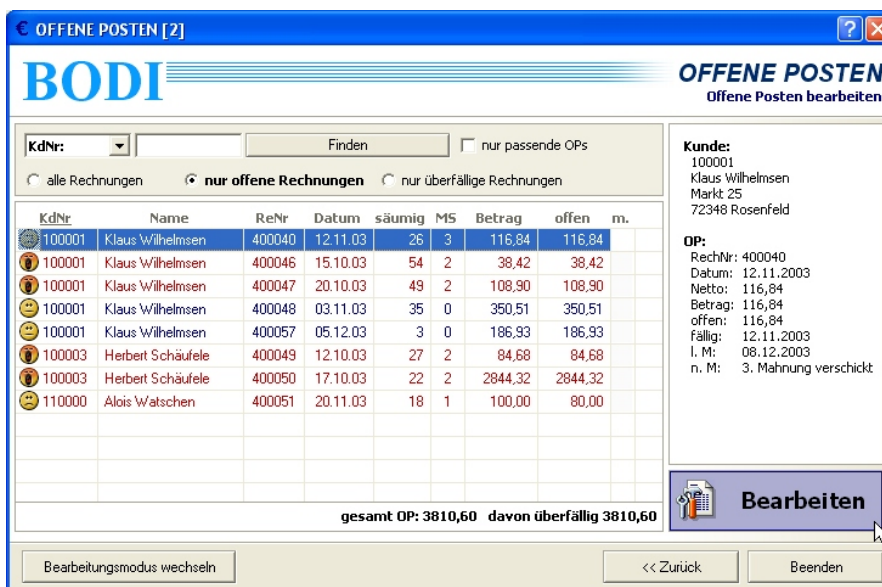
€ OFFENE POSTEN [2]

BODI

OFFENE POSTEN
Offene Posten bearbeiten

KdNr: Finden nur passende OPs

alle Rechnungen nur offene Rechnungen nur überfällige Rechnungen

| KdNr | Name | ReNr | Datum | säumig | MS | Betrag | offen | m. |
|---|---|---|---|---|---|---|---|---|
| 100001 | Klaus Wilhelmsen | 400040 | 12.11.03 | 26 | 3 | 116,84 | 116,84 | |
| 100001 | Klaus Wilhelmsen | 400046 | 15.10.03 | 54 | 2 | 38,42 | 38,42 | |
| 100001 | Klaus Wilhelmsen | 400047 | 20.10.03 | 49 | 2 | 108,90 | 108,90 | |
| 100001 | Klaus Wilhelmsen | 400048 | 03.11.03 | 35 | 0 | 350,51 | 350,51 | |
| 100001 | Klaus Wilhelmsen | 400057 | 05.12.03 | 3 | 0 | 186,93 | 186,93 | |
| 100003 | Herbert Schäufele | 400049 | 12.10.03 | 27 | 2 | 84,68 | 84,68 | |
| 100003 | Herbert Schäufele | 400050 | 17.10.03 | 22 | 2 | 2844,32 | 2844,32 | |
| 110000 | Alois Watschen | 400051 | 20.11.03 | 18 | 1 | 100,00 | 80,00 | |

gesamt OP: 3810,60 davon überfällig 3810,60

Kunde:
100001
Klaus Wilhelmsen
Markt 25
72348 Rosenfeld

OP:
RechNr: 400040
Datum: 12.11.2003
Netto: 116,84
Betrag: 116,84
offen: 116,84
fällig: 12.11.2003
l. M: 08.12.2003
n. M: 3. Mahnung verschickt

Bearbeiten

Bearbeitungsmodus wechseln

<< Zurück

Beenden